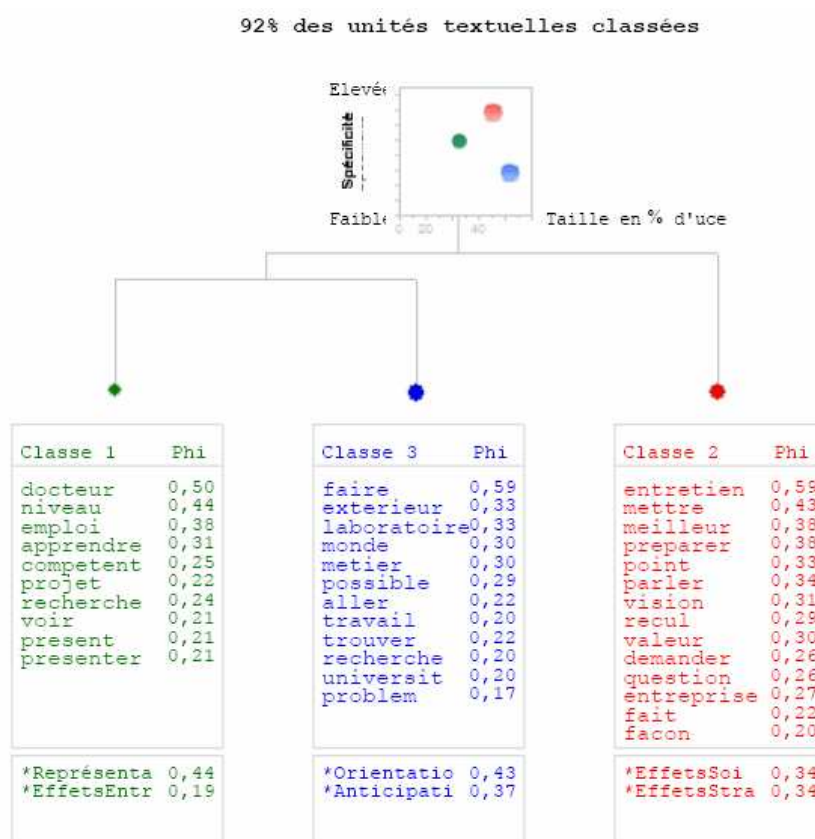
92% des unités textuelles classées

Elevée

Spécificité

Faible

0 20 40

Taille en % d'uce

| Classe 1 | Phi |
|---|---|
| docteur | 0,50 |
| niveau | 0,44 |
| emploi | 0,38 |
| apprendre | 0,31 |
| competent | 0,25 |
| projet | 0,22 |
| recherche | 0,24 |
| voir | 0,21 |
| present | 0,21 |
| presenter | 0,21 |

*Représenta 0,44
*EffetsEntr 0,19

| Classe 3 | Phi |
|---|---|
| faire | 0,59 |
| exterieur | 0,33 |
| laboratoire | 0,33 |
| monde | 0,30 |
| metier | 0,30 |
| possible | 0,29 |
| aller | 0,22 |
| travail | 0,20 |
| trouver | 0,22 |
| recherche | 0,20 |
| universit | 0,20 |
| problem | 0,17 |

*Orientatio 0,43
*Anticipati 0,37

| Classe 2 | Phi |
|---|---|
| entretien | 0,59 |
| mettre | 0,43 |
| meilleur | 0,38 |
| preparer | 0,38 |
| point | 0,33 |
| parler | 0,34 |
| vision | 0,31 |
| recul | 0,29 |
| valeur | 0,30 |
| demander | 0,26 |
| question | 0,26 |
| entreprise | 0,27 |
| fait | 0,22 |
| facon | 0,20 |

*EffetsSoi 0,34
*EffetsStra 0,34